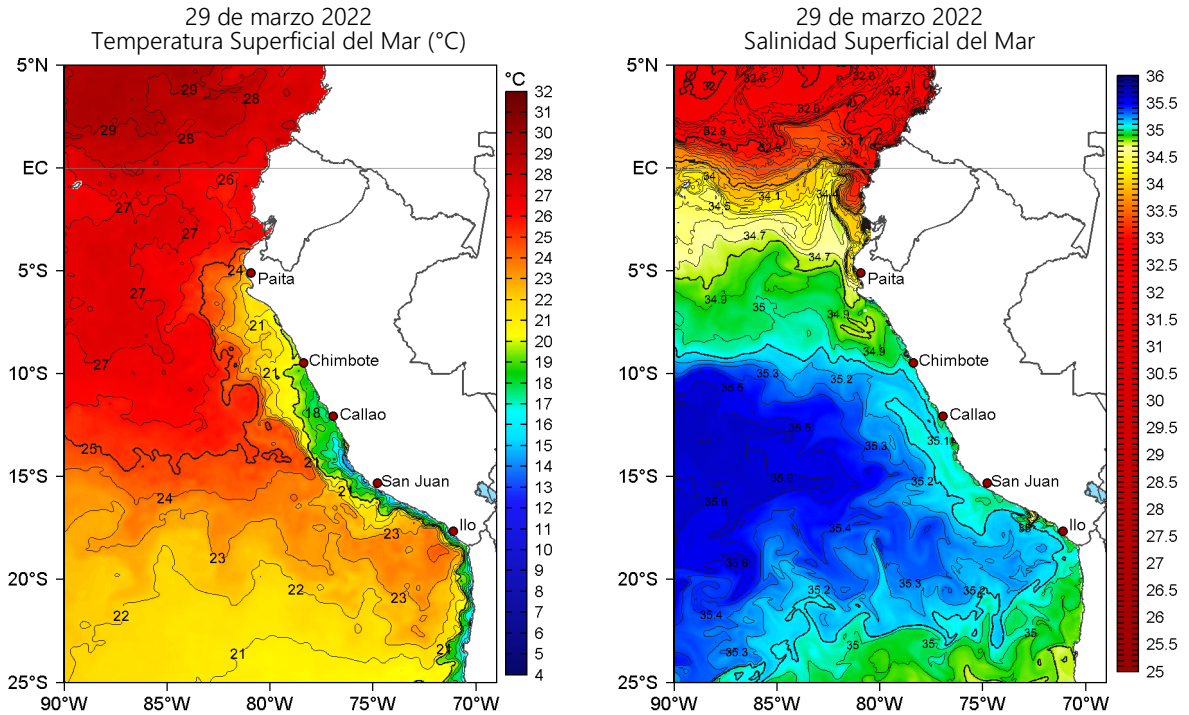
29 de marzo 2022
Temperatura Superficial del Mar (°C)

°C
32
31
30
29
28
27
26
25
24
23
22
21
20
19
18
17
16
15
14
13
12
11
10
9
8
7
6
5
4

5°N
EC
5°S
10°S
15°S
20°S
25°S
90°W 85°W 80°W 75°W 70°W

29
28
29
28
26
27
27
24
Paita
27
21
Chimbote
27
21
18
Callao
25
21
San Juan
24
21
23
Ilo
23
22
23
22
21
21

29 de marzo 2022
Salinidad Superficial del Mar

36
35.5
35
34.5
34
33.5
33
32.5
32
31.5
31
30.5
30
29.5
29
28.5
28
27.5
27
26.5
26
25.5
25

5°N
EC
5°S
10°S
15°S
20°S
25°S
90°W 85°W 80°W 75°W 70°W

32
32.6
32.8
32.7
32.6
32.8
32.9
33
34
34.1
34
34.5
34.7
34.7
Paita
34.9
35
34.9
34.9
Chimbote
35.3
35.2
35.5
Callao
35.5
35.1
35.3
35.5
35.2
San Juan
35.6
35.4
35
Ilo
35.6
35.3
35.2
35.2
35.4
35
35.3
35
35
35